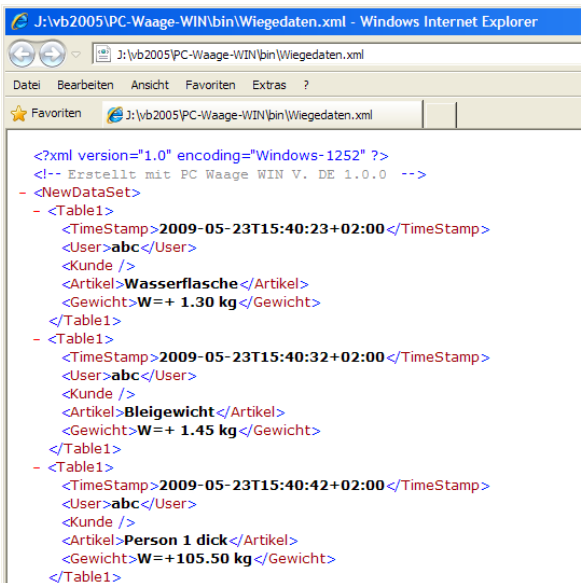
J:\vb2005\PC-Waage-WIN\bin\Wiegedaten.xml - Windows Internet Explorer

J:\vb2005\PC-Waage-WIN\bin\Wiegedaten.xml

Datei Bearbeiten Ansicht Favoriten Extras ?

Favoriten J:\vb2005\PC-Waage-WIN\bin\Wiegedaten.xml

<?xml version="1.0" encoding="Windows-1252" ?>
<!-- Erstellt mit PC Waage WIN V. DE 1.0.0 -->
- <NewDataSet>
- <Table1>
<TimeStamp>2009-05-23T15:40:23+02:00</TimeStamp>
<User>abc</User>
<Kunde />
<Artikel>Wasserflasche</Artikel>
<Gewicht>W=+ 1.30 kg</Gewicht>
</Table1>
- <Table1>
<TimeStamp>2009-05-23T15:40:32+02:00</TimeStamp>
<User>abc</User>
<Kunde />
<Artikel>Bleigewicht</Artikel>
<Gewicht>W=+ 1.45 kg</Gewicht>
</Table1>
- <Table1>
<TimeStamp>2009-05-23T15:40:42+02:00</TimeStamp>
<User>abc</User>
<Kunde />
<Artikel>Person 1 dick</Artikel>
<Gewicht>W=+105.50 kg</Gewicht>
</Table1>